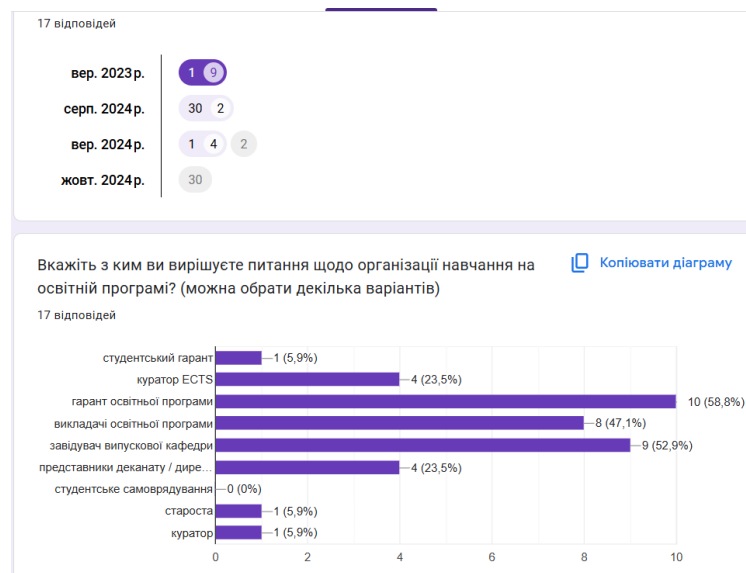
17 відповідей

вер. 2023 р. 1 9
серп. 2024 р. 30 2
вер. 2024 р. 1 4 2
жовт. 2024 р. 30

Вкажіть з ким ви вирішуєте питання щодо організації навчання на освітній програмі? (можна обрати декілька варіантів)

Копіювати діаграму

17 відповідей

| | |
|---|---|
| студентський гарант | 1 (5,9%) |
| куратор ECTS | 4 (23,5%) |
| гарант освітньої програми | 10 (58,8%) |
| викладачі освітньої програми | 8 (47,1%) |
| завідувач випускової кафедри | 9 (52,9%) |
| представники деканату / дире... | 4 (23,5%) |
| студентське самоврядування | 0 (0%) |
| староста | 1 (5,9%) |
| куратор | 1 (5,9%) |

0 2 4 6 8 10